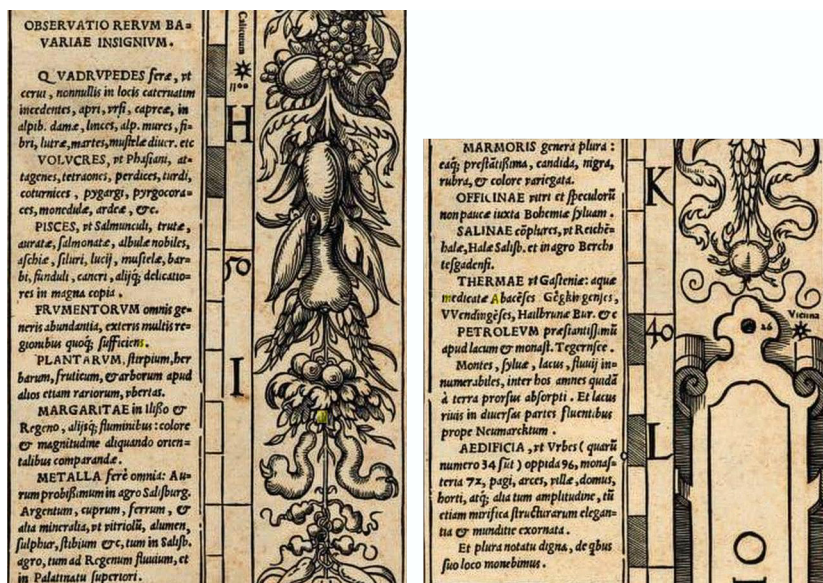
OBSERVATIO RERUM BAVARIAE INSIGNIUM.

QUADRUPEDES feræ, vt ceruus, nonnullis in locis cateruatim incedentes, apri, vrsi, capreæ, in alpib. damæ, linces, alp. mures, fibri, lutræ, martes, mustelæ diuer. etc.

VOLUCRES, vt Phasiani, attagenes, tetraones, perdices, turdi, coturnices, pygargi, pyrgocoraces, monedulæ, ardeæ, &c.

PISCES, vt Salmunculi, truttæ, auratæ, salmonatæ, albulæ nobiles, aschiæ, siluri, lucij, mustelæ, barbi, funduli, cancri, aliiq; delicatiores in magna copia.

FRUMENTORUM omnis generis abundantia, exteris multis regionibus quoq; sufficiens.

PLANTARUM, stirpium, herbarum, fruticum, & arborum apud alios etiam rariorum, vbertas.

MARGARITAE in Ilsso & Regeno, aliisq; fluminibus: colore & magnitudine aliquando orientalibus comparandæ.

METALLA ferè omnia: Aurum probissimum in agro Salisburg. Argentum, cuprum, ferrum, & alia mineralia, vt vitriolu, alumen, sulphur, stibium &c, tum in Salisb. agro, tum ad Regenum fluuium, et in Palatinatu superiori.

Cellulum

H

50

I

MARMORIS genera plura: eaq; prestātissima, candida, nigra, rubra, & colore variegata.

OFFICINAE vitri et speculorū non paucæ iuxta Bohemiæ syluam.

SALINAE cōplures, vt Reichēhalæ, Halæ Salisb. et in agro Berchtesgadensi.

THERMAE vt Gasteniæ: aquæ medicatæ Abacēses Gēgkingenses, VVendingēses, Hailbrunæ Bur. &c

PETROLEUM prestantissimū apud lacum & monast. Tegernsee.

Montes, syluæ, lacus, fluuij innumerabiles, inter hos amnes quidā à terra prorsus absorpti. Et lacus riuis in diuersas partes fluentibus prope Neumarcktum.

AEDIFICIA, vt Vrbes (quarū numero 34 sūt) oppida 96, monasteria 72, pagi, arces, villæ, domus, horti, atq; alia tum amplitudine, tū etiam mirifica structurarum elegantia & munditie exornata.

Et plura notatu digna, de qbus suo loco monebimus.

K

40

L

Vienna

O